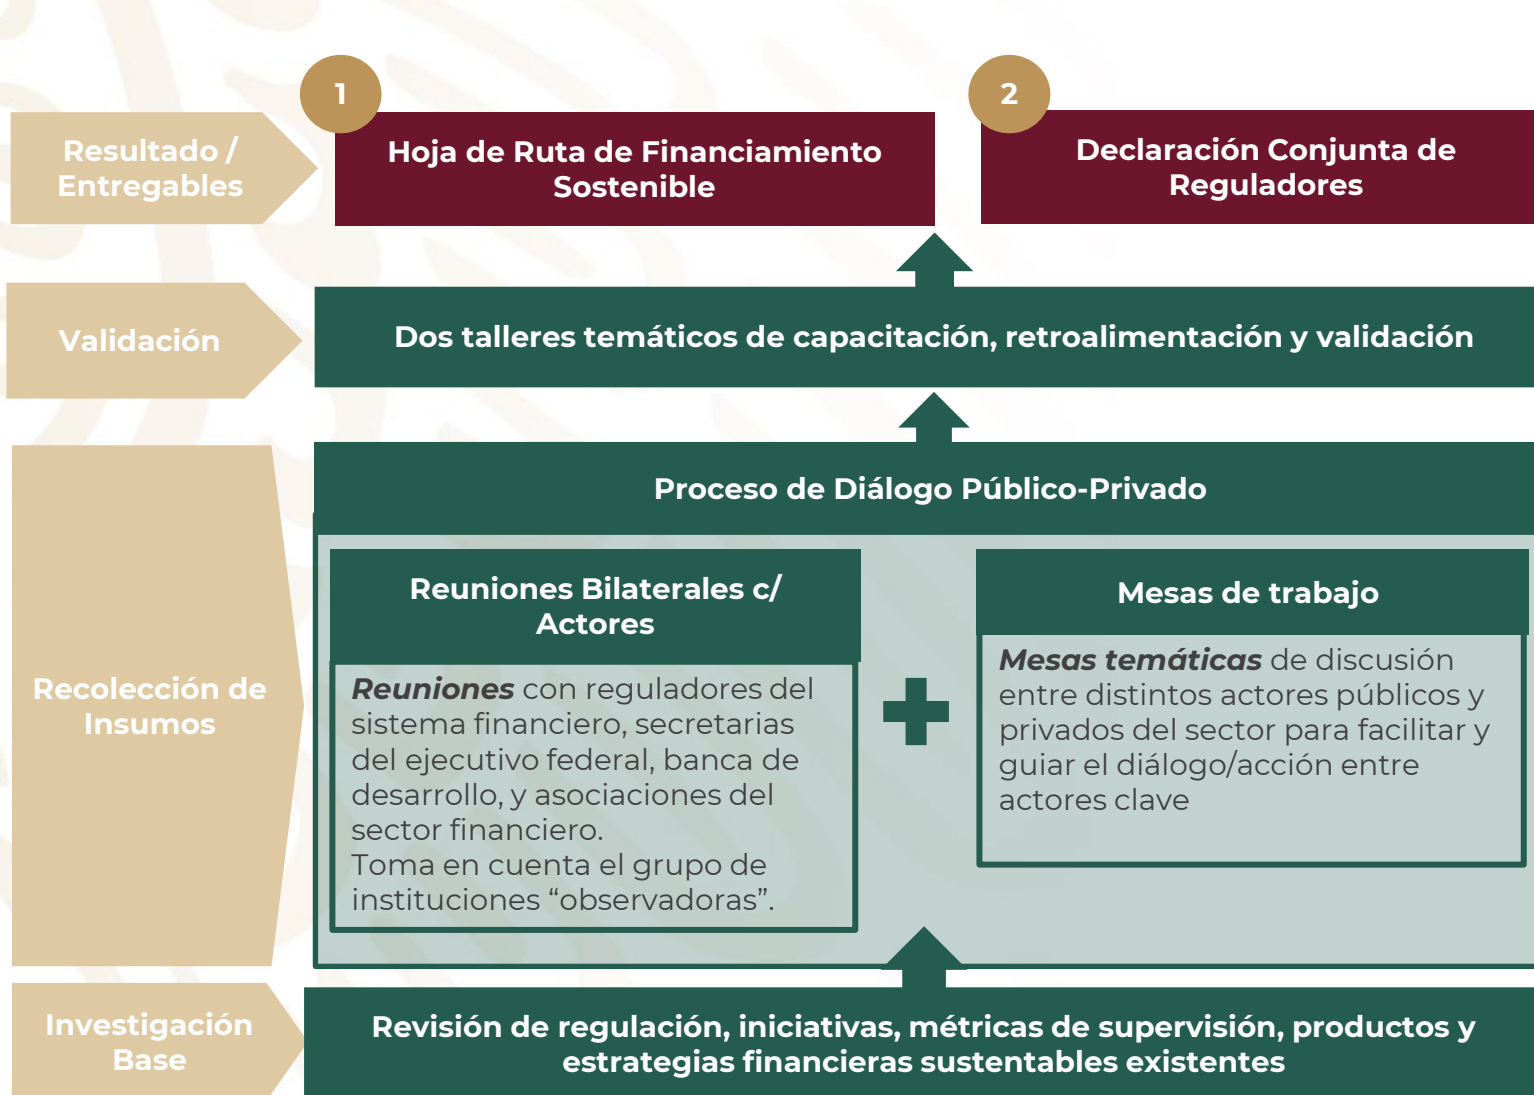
Resultado / Entregables

1

Hoja de Ruta de Financiamiento Sostenible

2

Declaración Conjunta de Reguladores

Validación

Dos talleres temáticos de capacitación, retroalimentación y validación

Recolección de Insumos

Proceso de Diálogo Público-Privado

Reuniones Bilaterales c/ Actores

**Reuniones** con reguladores del sistema financiero, secretarias del ejecutivo federal, banca de desarrollo, y asociaciones del sector financiero.
Toma en cuenta el grupo de instituciones "observadoras".

Mesas de trabajo

**Mesas temáticas** de discusión entre distintos actores públicos y privados del sector para facilitar y guiar el diálogo/acción entre actores clave

Investigación Base

Revisión de regulación, iniciativas, métricas de supervisión, productos y estrategias financieras sustentables existentes